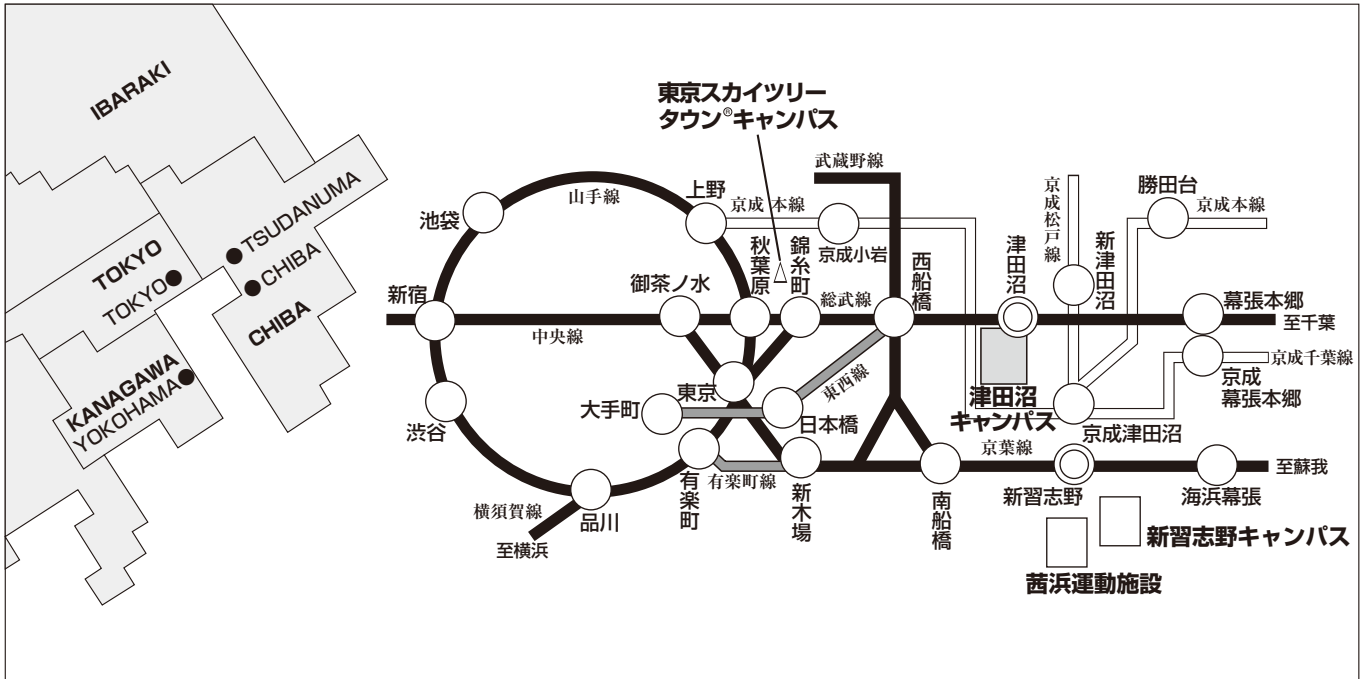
IBARAKI

TSUDANUMA

TOKYO

TOKYO

CHIBA

CHIBA

KANAGAWA

YOKOHAMA

東京スカイツリータウン®キャンパス

武蔵野線

山手線

上野

京成 本線

京成松戸線

勝田台

京成本線

池袋

秋葉原

錦糸町

京成小岩

西船橋

津田沼

新津田沼

御茶ノ水

総武線

新宿

中央線

幕張本郷

至千葉

京成千葉線

東京

東西線

京成幕張本郷

大手町

津田沼キャンパス

渋谷

日本橋

京成津田沼

京葉線

至蘇我

有楽町

有楽町線

新木場

南船橋

新習志野

海浜幕張

横須賀線

品川

至横浜

新習志野キャンパス

茜浜運動施設